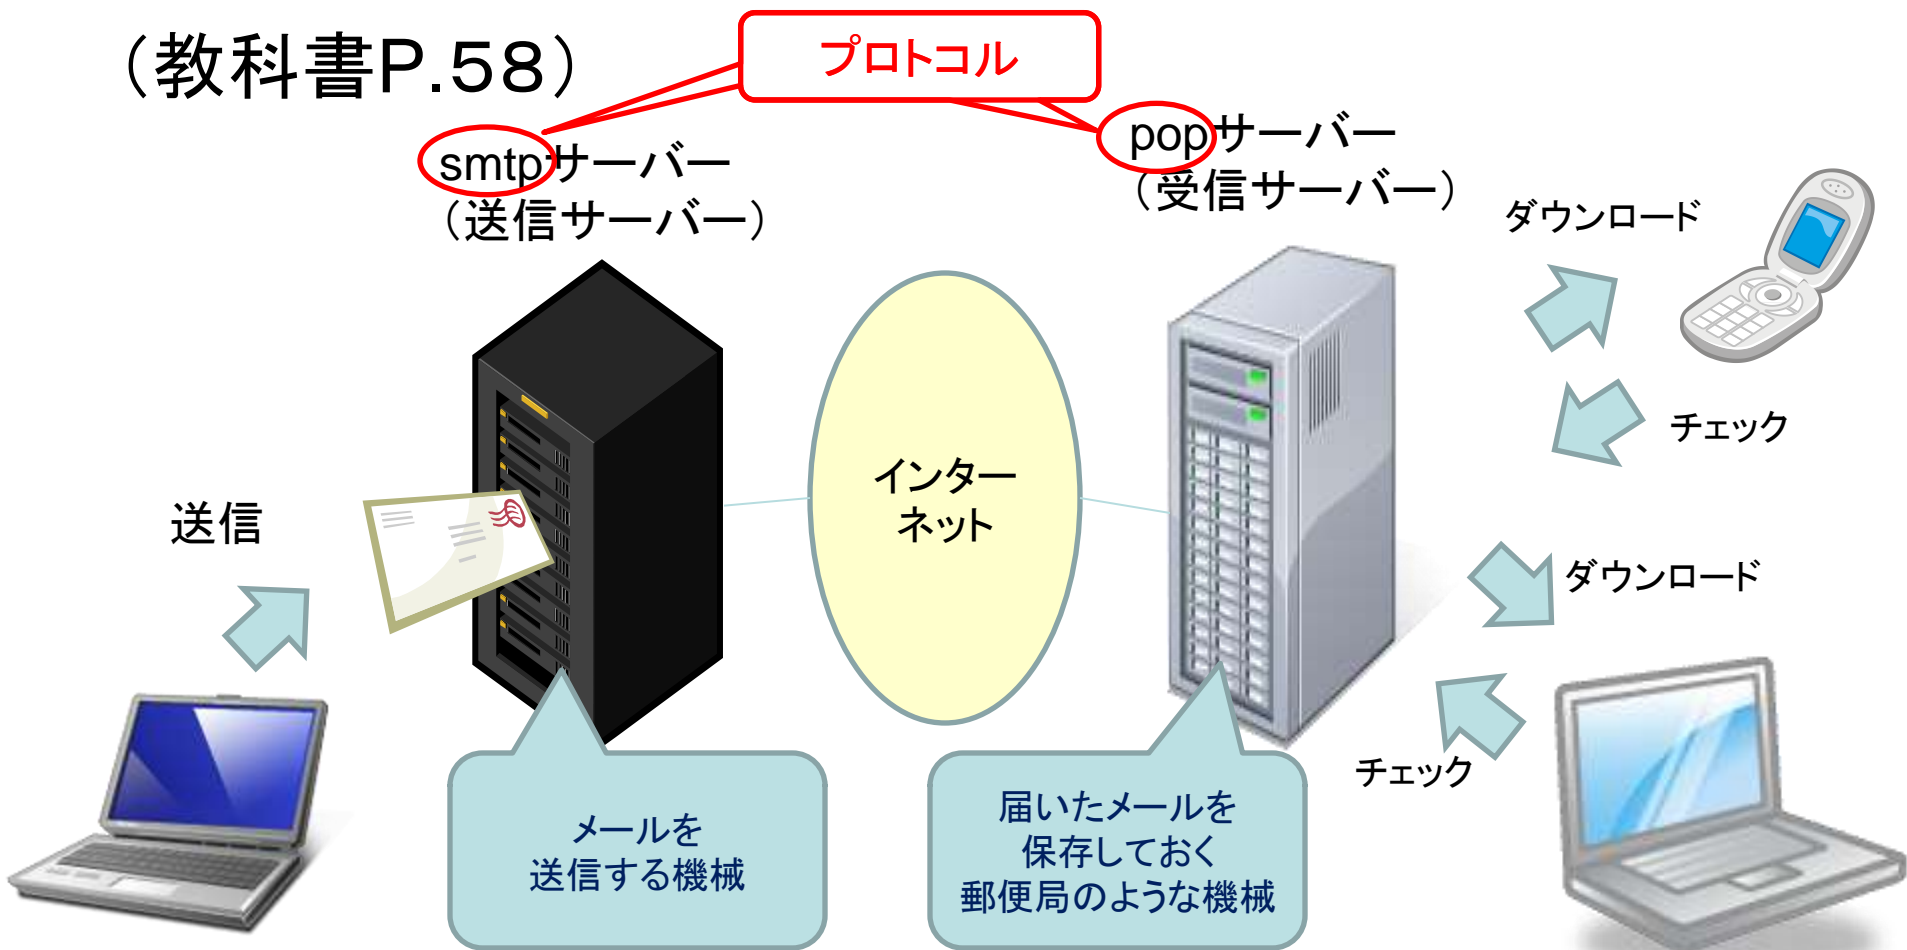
（教科書P.58）

プロトコル

smtpサーバー
（送信サーバー）

popサーバー
（受信サーバー）

ダウンロード

チェック

送信

インターネット

ダウンロード

チェック

メールを
送信する機械

届いたメールを
保存しておく
郵便局のような機械